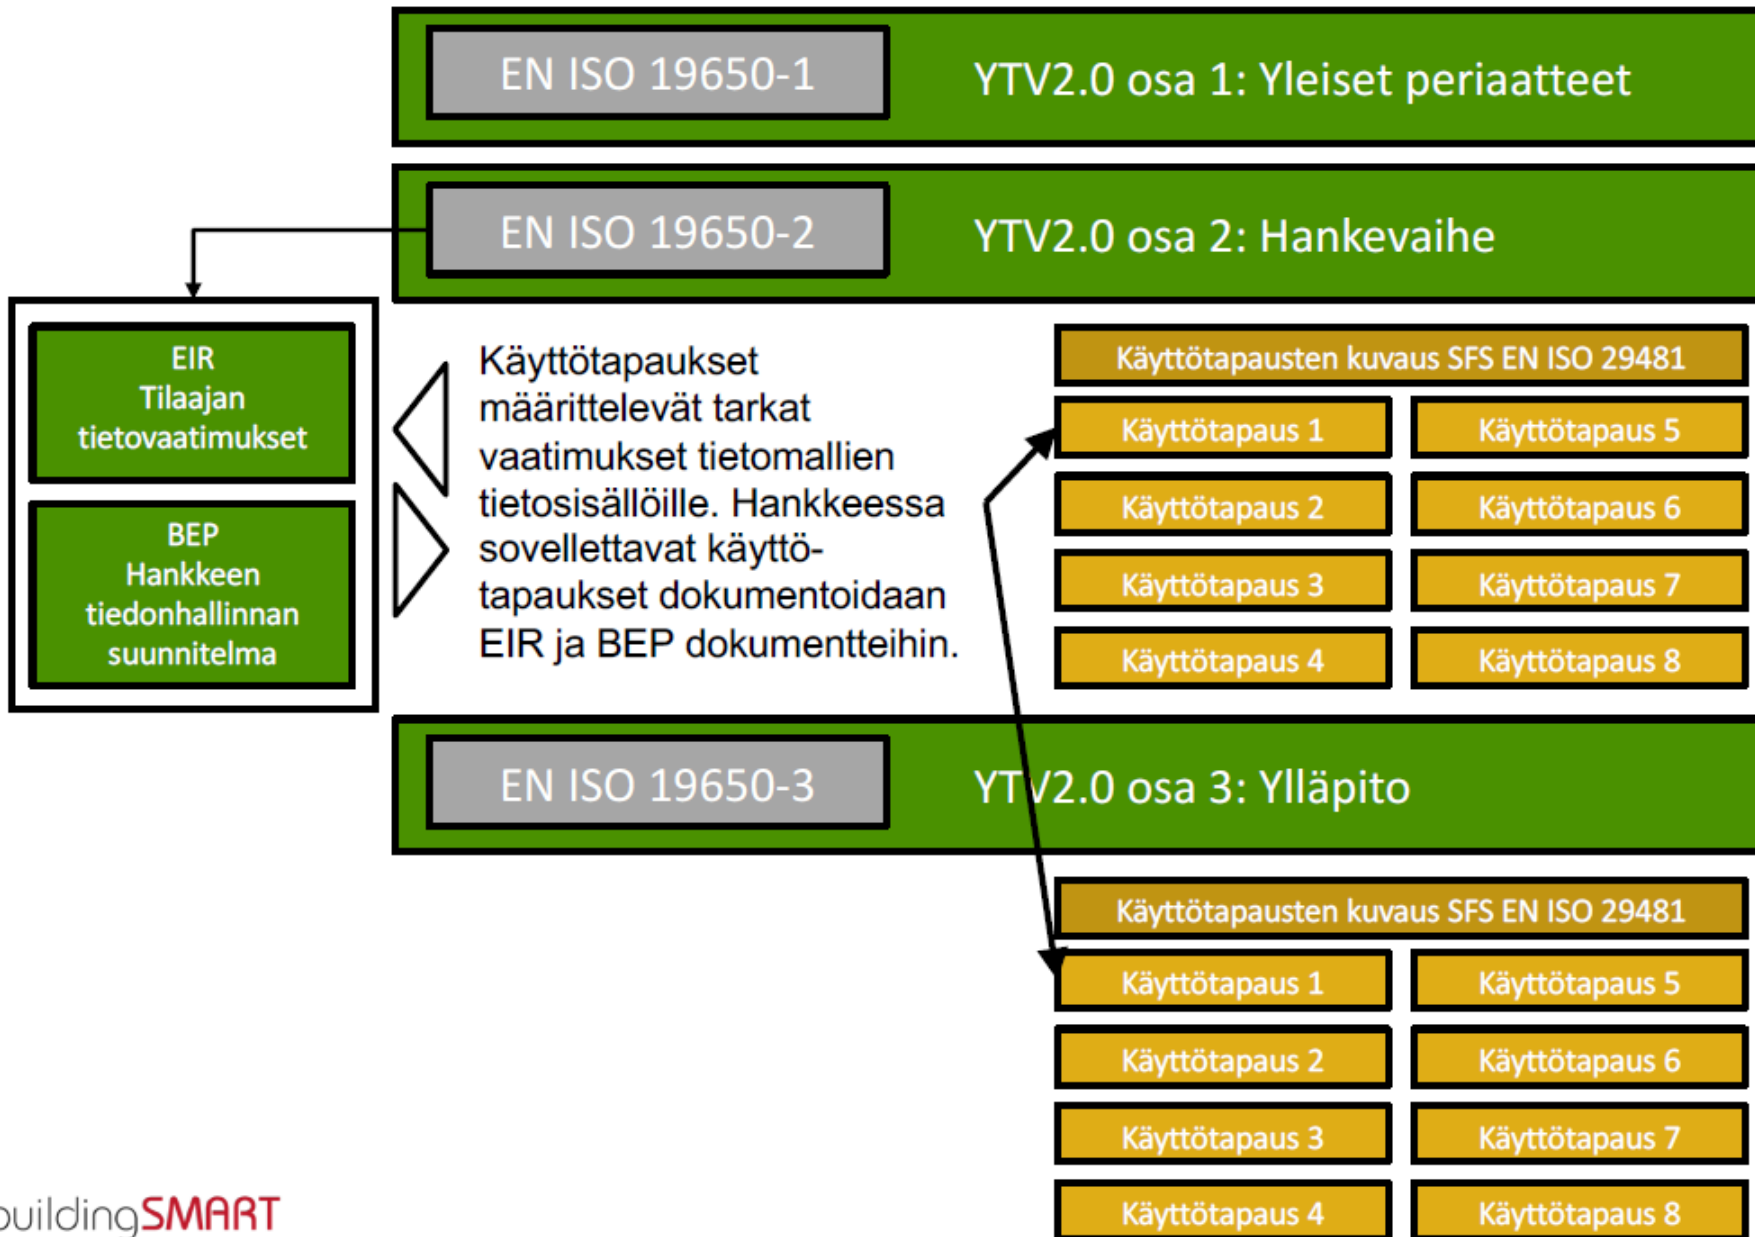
EN ISO 19650-1

YTV2.0 osa 1: Yleiset periaatteet

EN ISO 19650-2

YTV2.0 osa 2: Hankevaihe

EIR
Tilaajan tietovaatimukset

BEP
Hankkeen tiedonhallinnan suunnitelma

Käyttötapaukset määrittelevät tarkat vaatimukset tietomallien tietosisällöille. Hankkeessa sovellettavat käyttötapaukset dokumentoidaan EIR ja BEP dokumentteihin.

Käyttötapausten kuvaus SFS EN ISO 29481

Käyttötapaus 1
Käyttötapaus 2
Käyttötapaus 3
Käyttötapaus 4

Käyttötapaus 5
Käyttötapaus 6
Käyttötapaus 7
Käyttötapaus 8

EN ISO 19650-3

YTV2.0 osa 3: Ylläpito

Käyttötapausten kuvaus SFS EN ISO 29481

Käyttötapaus 1
Käyttötapaus 2
Käyttötapaus 3
Käyttötapaus 4

Käyttötapaus 5
Käyttötapaus 6
Käyttötapaus 7
Käyttötapaus 8

buildingSMART